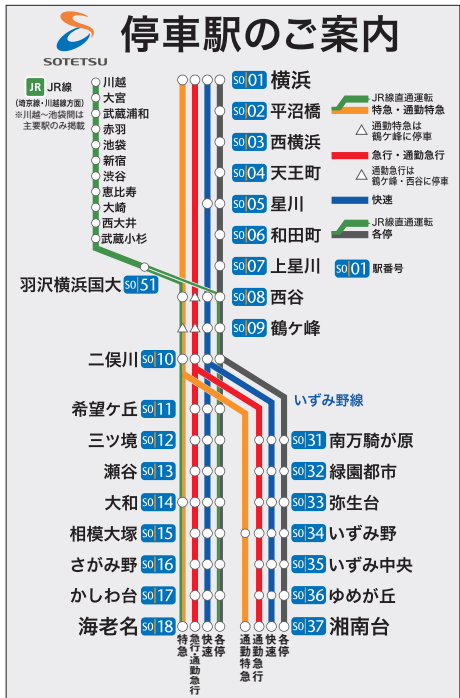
SOTETSU

停車駅のご案内

JR JR線
(埼京線・川越線方面)
※川越～池袋間は主要駅のみ掲載

川越
大宮
武蔵浦和
赤羽
池袋
新宿
渋谷
恵比寿
大崎
西大井
武蔵小杉

SO01 横浜
SO02 平沼橋
SO03 西横浜
SO04 天王町
SO05 星川
SO06 和田町
SO07 上星川
羽沢横浜国大 SO51
SO08 西谷
SO09 鶴ケ峰
二俣川 SO10
希望ケ丘 SO11
三ツ境 SO12
瀬谷 SO13
大和 SO14
相模大塚 SO15
さがみ野 SO16
かしわ台 SO17
海老名 SO18

JR線直通運転
特急・通勤特急
△ 通勤特急は鶴ケ峰に停車
急行・通勤急行
△ 通勤急行は鶴ケ峰・西谷に停車
快速
JR線直通運転
各停
SO01 駅番号

いずみ野線
SO31 南万騎が原
SO32 緑園都市
SO33 弥生台
SO34 いずみ野
SO35 いずみ中央
SO36 ゆめが丘
SO37 湘南台

特急
急行
通勤急行
快速
各停
通勤特急
通勤急行
快速
各停